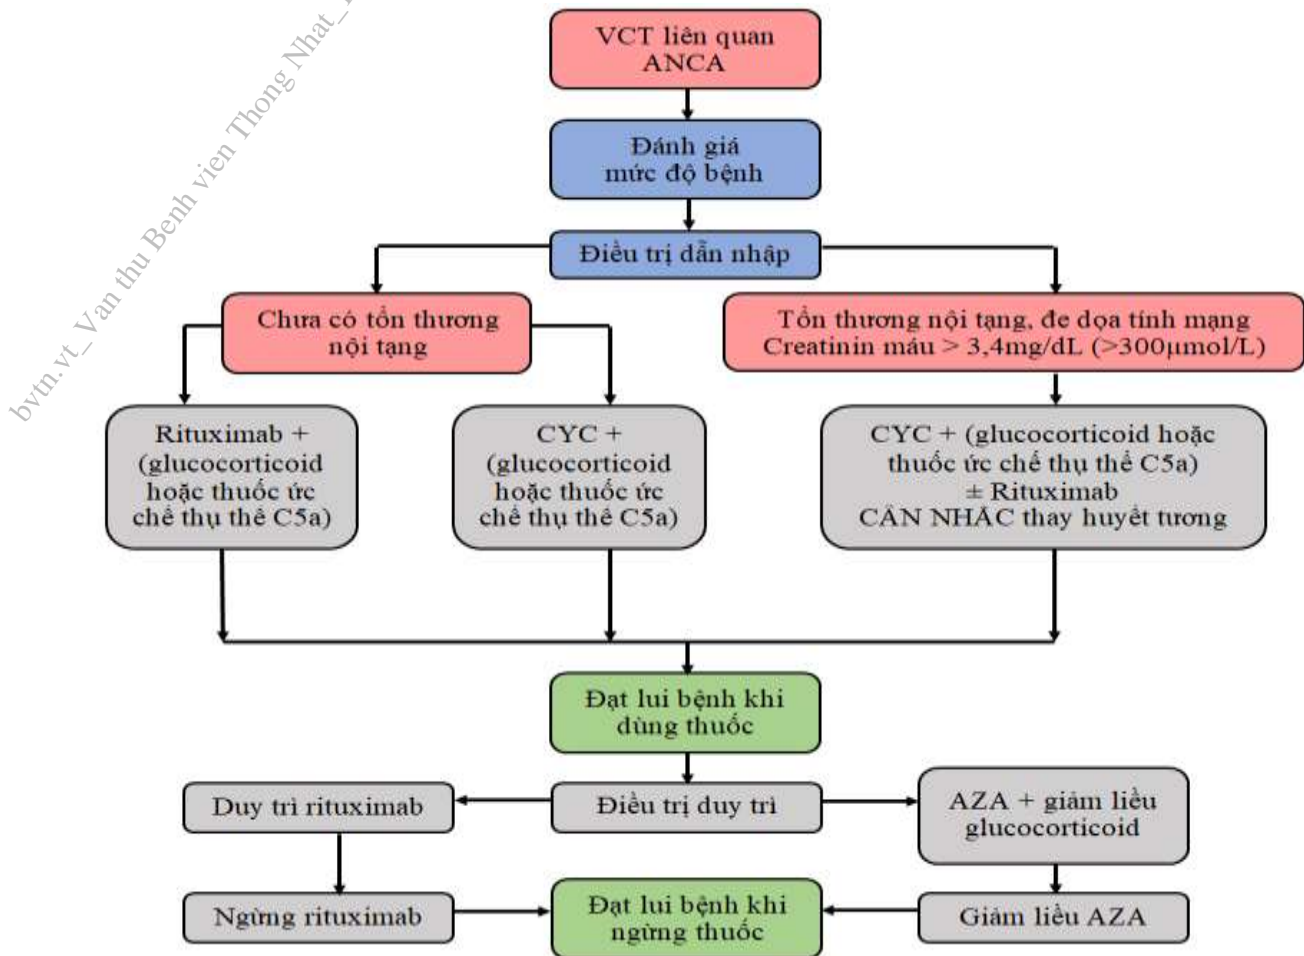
bvtn.vt_Van thu Benh vien Thong Nhat_

VCT liên quan ANCA

Đánh giá mức độ bệnh

Điều trị dẫn nhập

Chưa có tổn thương nội tạng

Tổn thương nội tạng, đe dọa tính mạng Creatinin máu > 3,4mg/dL (>300µmol/L)

Rituximab + (glucocorticoid hoặc thuốc ức chế thụ thể C5a)

CYC + (glucocorticoid hoặc thuốc ức chế thụ thể C5a)

CYC + (glucocorticoid hoặc thuốc ức chế thụ thể C5a) ± Rituximab CÂN NHẮC thay huyết tương

Đạt lui bệnh khi dùng thuốc

Duy trì rituximab

Điều trị duy trì

AZA + giảm liều glucocorticoid

Ngừng rituximab

Đạt lui bệnh khi ngừng thuốc

Giảm liều AZA